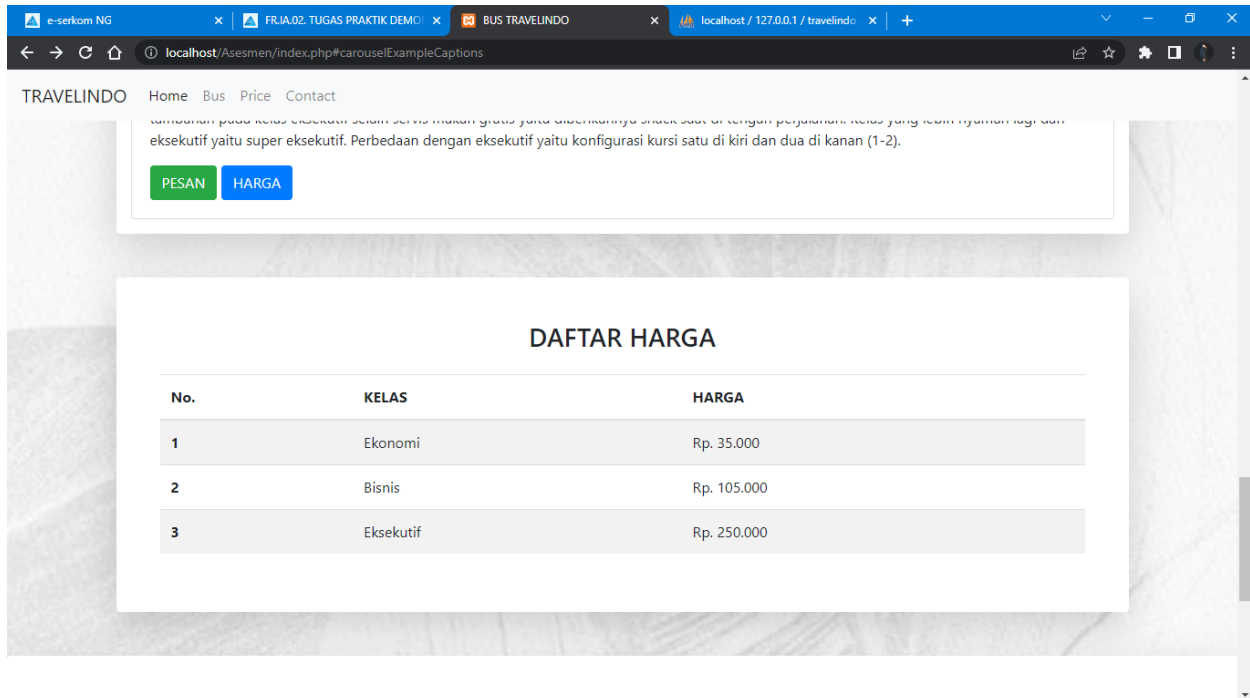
e-serkom NG | FR.IA.02. TUGAS PRAKTIK DEMO | BUS TRAVELINDO | localhost / 127.0.0.1 / travelindo

localhost/Asesmen/index.php#carouselExampleCaptions

TRAVELINDO Home Bus Price Contact

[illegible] eksekutif yaitu super eksekutif. Perbedaan dengan eksekutif yaitu konfigurasi kursi satu di kiri dan dua di kanan (1-2).

PESAN HARGA

DAFTAR HARGA

| No. | KELAS | HARGA |
|---|---|---|
| 1 | Ekonomi | Rp. 35.000 |
| 2 | Bisnis | Rp. 105.000 |
| 3 | Eksekutif | Rp. 250.000 |